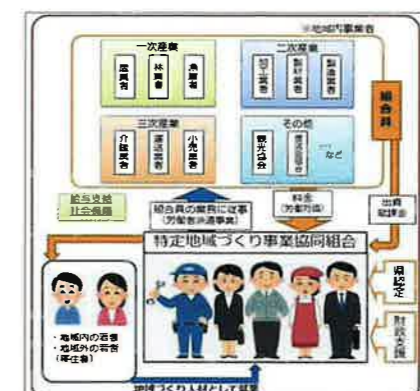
※地域の事業者

一次産業
農業者
林業者
漁業者

二次産業
加工業者
製材業者
製造業者

三次産業
介護業者
運送業者
小売業者

その他
観光協会
道の駅運営者
など

組合員

給与支給
社会保険

組合員の業務に従事
(労働者派遣事業)

料金
(労働者派遣)

出資
脱退金

特定地域づくり事業協同組合

県認定

財政支援

・地域内の若者
・地域外の若者
(移住者)

地域づくり人材として雇用